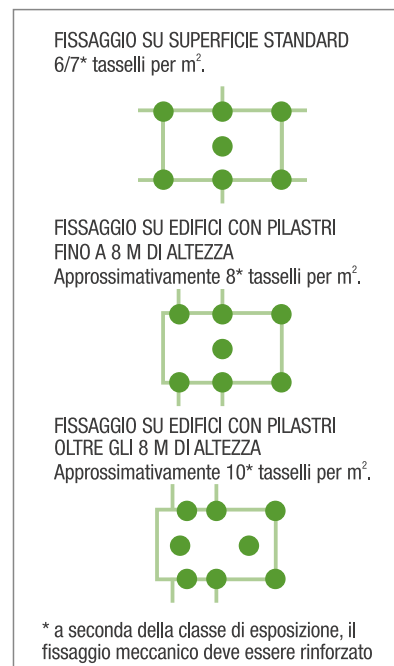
FISSAGGIO SU SUPERFICIE STANDARD
6/7* tasselli per $m^2$.

FISSAGGIO SU EDIFICI CON PILASTRI
FINO A 8 M DI ALTEZZA
Approssimativamente 8* tasselli per $m^2$.

FISSAGGIO SU EDIFICI CON PILASTRI
OLTRE GLI 8 M DI ALTEZZA
Approssimativamente 10* tasselli per $m^2$.

* a seconda della classe di esposizione, il fissaggio meccanico deve essere rinforzato